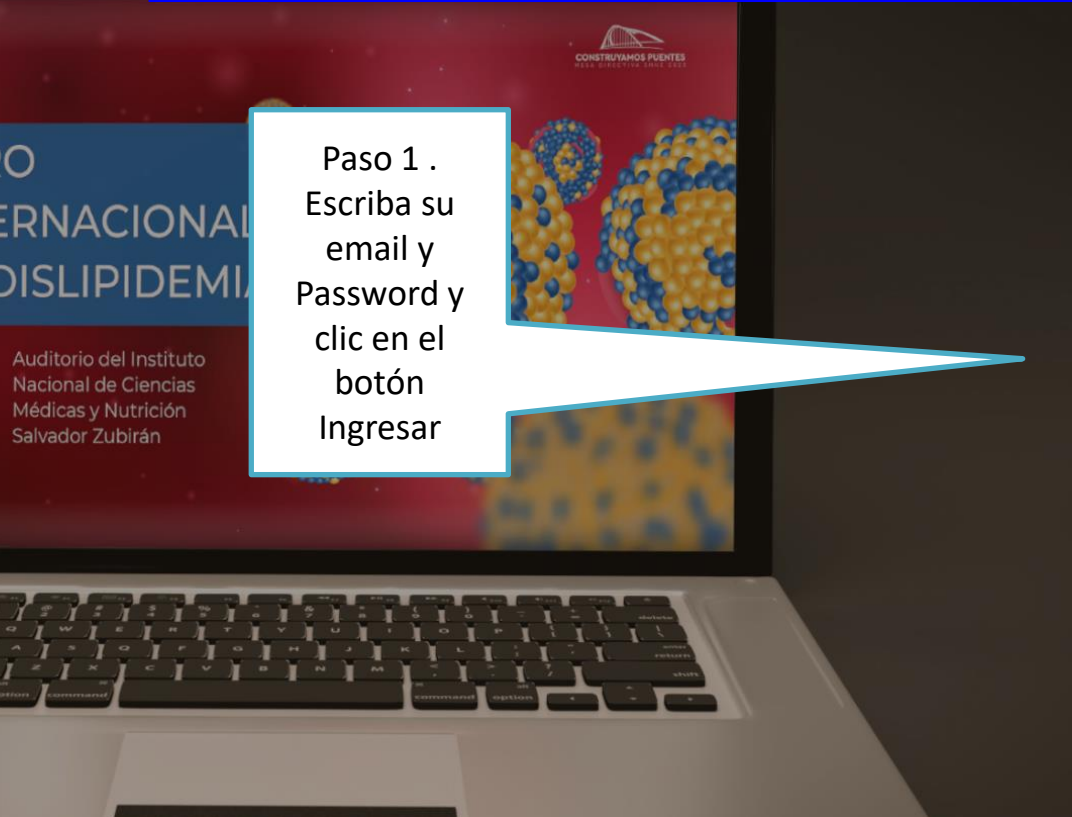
CONSTRUYAMOS PUENTES
MESA DIRECTIVA SMNE 2023

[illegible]O
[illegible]ERNACIONAL
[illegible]DISLIPIDEMI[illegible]

Auditorio del Instituto Nacional de Ciencias Médicas y Nutrición Salvador Zubirán

Paso 1 . Escriba su email y Password y clic en el botón Ingresar

delete
return
shift
command
option
command
option